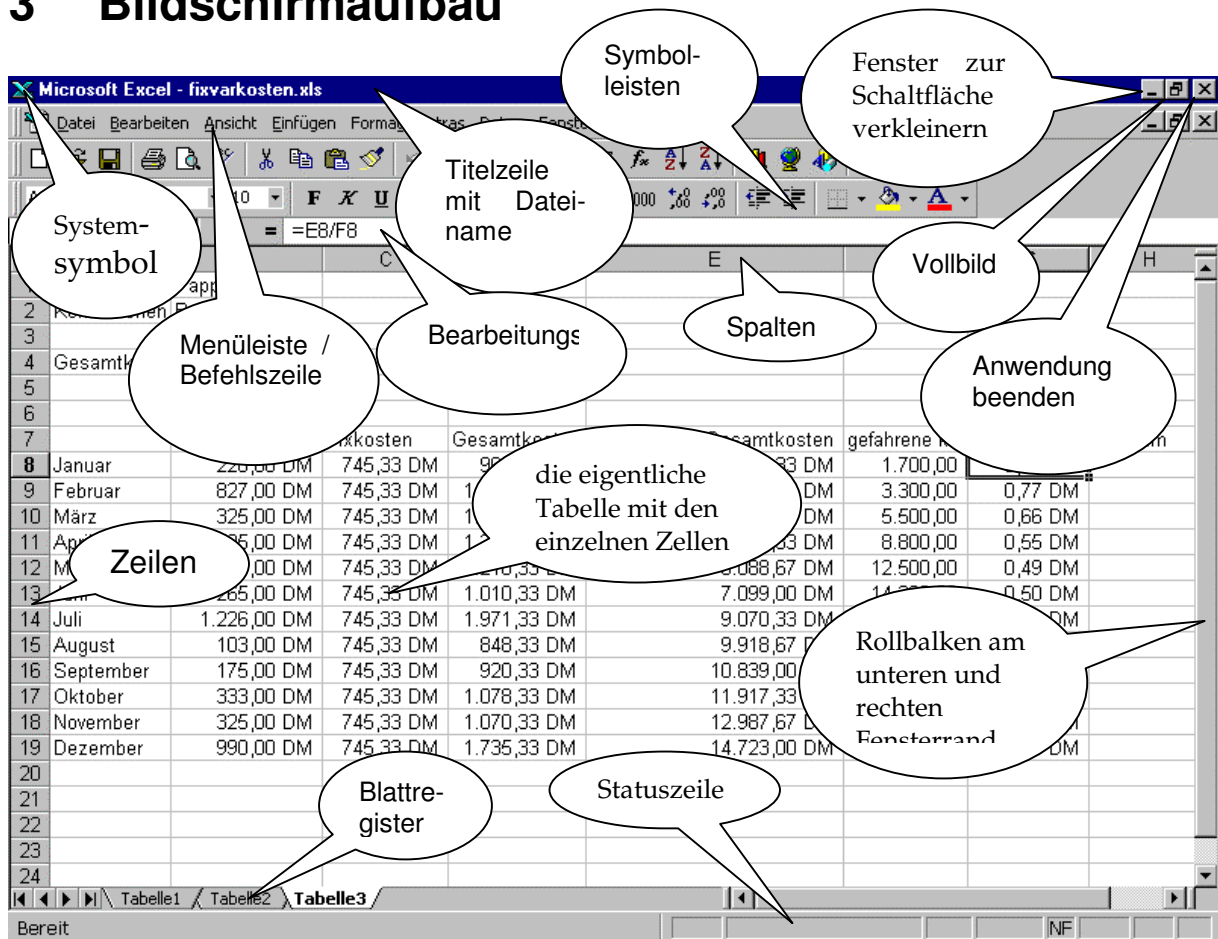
3 Bildschirmaufbau

Microsoft Excel - fixvarkosten.xls

Datei Bearbeiten Ansicht Einfügen Forma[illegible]

= =E8/F8

Symbolleisten

Fenster zur Schaltfläche verkleinern

Titelzeile mit Dateiname

Systemsymbol

Vollbild

Spalten

Bearbeitungs

Menüleiste / Befehlszeile

Anwendung beenden

die eigentliche Tabelle mit den einzelnen Zellen

Zeilen

Rollbalken am unteren und rechten Fensterrand

Blattregister

Statuszeile

| | | C | | E | | | H |
|---|---|---|---|---|---|---|---|
| 2 | Ko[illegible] | | | | | | |
| 3 | | | | | | | |
| 4 | Gesamtk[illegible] | | | | | | |
| 5 | | | | | | | |
| 6 | | | | | | | |
| 7 | | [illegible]xkosten | Gesamtko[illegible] | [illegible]esamtkosten | gefahrene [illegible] | | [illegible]m |
| 8 | Januar | 22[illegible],00 DM | 745,33 DM | 9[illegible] | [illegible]83 DM | 1.700,00 | |
| 9 | Februar | 827,00 DM | 745,33 DM | 1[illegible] | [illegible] DM | 3.300,00 | 0,77 DM |
| 10 | März | 325,00 DM | 745,33 DM | 1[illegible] | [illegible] DM | 5.500,00 | 0,66 DM |
| 11 | Apr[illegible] | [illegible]5,00 DM | 745,33 DM | 1.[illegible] | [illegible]33 DM | 8.800,00 | 0,55 DM |
| 12 | M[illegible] | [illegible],00 DM | 745,33 DM | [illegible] | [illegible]088,67 DM | 12.500,00 | 0,49 DM |
| 13 | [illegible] | 265,00 DM | 745,33 DM | 1.010,33 DM | 7.099,00 DM | 14.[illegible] | 0,50 DM |
| 14 | Juli | 1.226,00 DM | 745,33 DM | 1.971,33 DM | 9.070,33 DM | | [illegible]DM |
| 15 | August | 103,00 DM | 745,33 DM | 848,33 DM | 9.918,67 DM | | |
| 16 | September | 175,00 DM | 745,33 DM | 920,33 DM | 10.839,00 | | |
| 17 | Oktober | 333,00 DM | 745,33 DM | 1.078,33 DM | 11.917,33 | | |
| 18 | November | 325,00 DM | 745,33 DM | 1.070,33 DM | 12.987,67 DM | | |
| 19 | Dezember | 990,00 DM | 745,33 DM | 1.735,33 DM | 14.723,00 DM | | DM |
| 20 | | | | | | | |
| 21 | | | | | | | |
| 22 | | | | | | | |
| 23 | | | | | | | |
| 24 | | | | | | | |

Tabelle1 Tabelle2 Tabelle3

Bereit NF